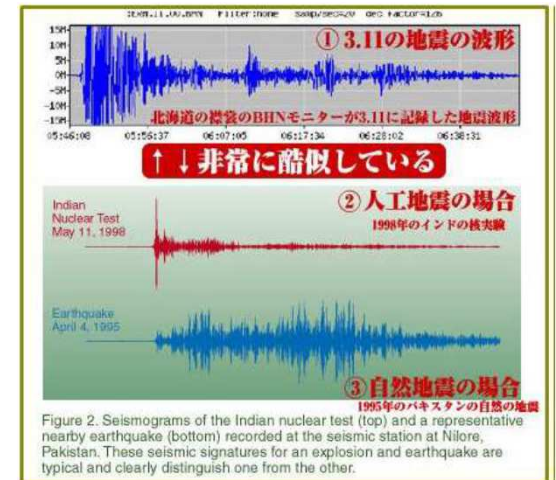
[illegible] Filter:none samp/sec=20 dec factor=128

15M
10M
5M
0M
-5M
-10M
-15M

① 3.11の地震の波形

北海道の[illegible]のBHNモニターが3.11に記録した地震波形

05:46:08 05:56:37 06:07:05 06:17:34 06:28:02 06:38:31

↑↓非常に酷似している

Indian Nuclear Test May 11, 1998

② 人工地震の場合
1998年のインドの核実験

Earthquake April 4, 1995

③ 自然地震の場合
1995年のパキスタンの自然の地震

Figure 2. Seismograms of the Indian nuclear test (top) and a representative nearby earthquake (bottom) recorded at the seismic station at Nilore, Pakistan. These seismic signatures for an explosion and earthquake are typical and clearly distinguish one from the other.